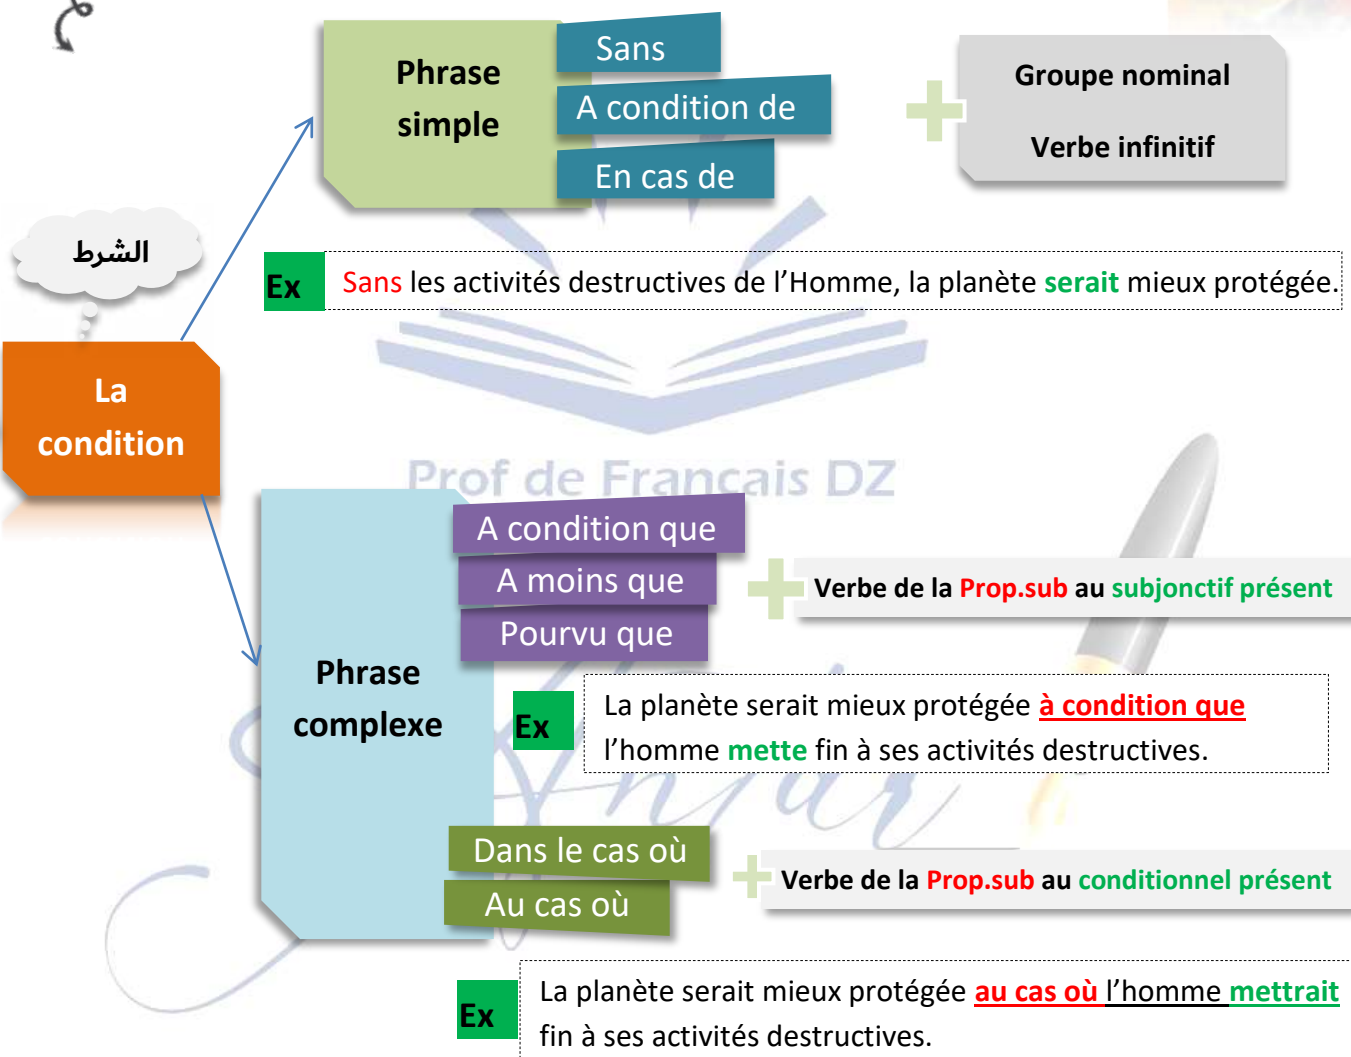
الشرط

La condition

Phrase simple

Sans

A condition de

En cas de

Groupe nominal

Verbe infinitif

Ex Sans les activités destructives de l'Homme, la planète serait mieux protégée.

Prof de Francais DZ

Phrase complexe

A condition que

A moins que

Pourvu que

Verbe de la Prop.sub au subjonctif présent

Ex La planète serait mieux protégée à condition que l'homme mette fin à ses activités destructives.

Dans le cas où

Au cas où

Verbe de la Prop.sub au conditionnel présent

Ex La planète serait mieux protégée au cas où l'homme mettrait fin à ses activités destructives.